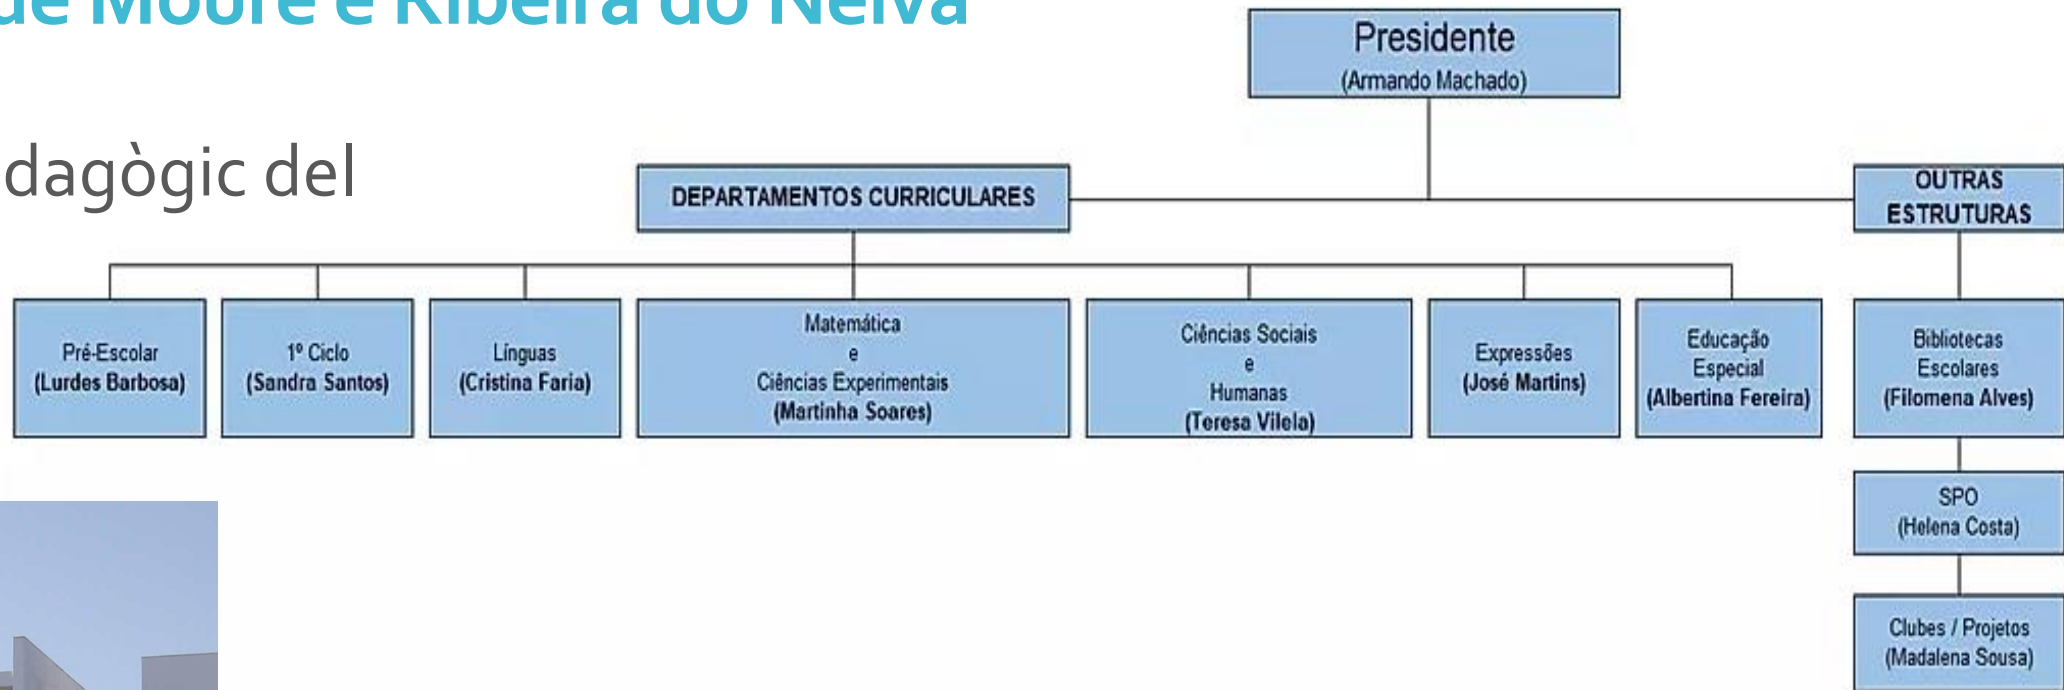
de Moure e Ribeira do Neiva

dagògic del

Presidente
(Armando Machado)

DEPARTAMENTOS CURRICULARES

OUTRAS ESTRUTURAS

Pré-Escolar
(Lurdes Barbosa)

1º Ciclo
(Sandra Santos)

Línguas
(Cristina Faria)

Matemática
e
Ciências Experimentais
(Martinha Soares)

Ciências Sociais
e
Humanas
(Teresa Vilela)

Expressões
(José Martins)

Educação Especial
(Albertina Fereira)

Bibliotecas Escolares
(Filomena Alves)

SPO
(Helena Costa)

Clubes / Projetos
(Madalena Sousa)